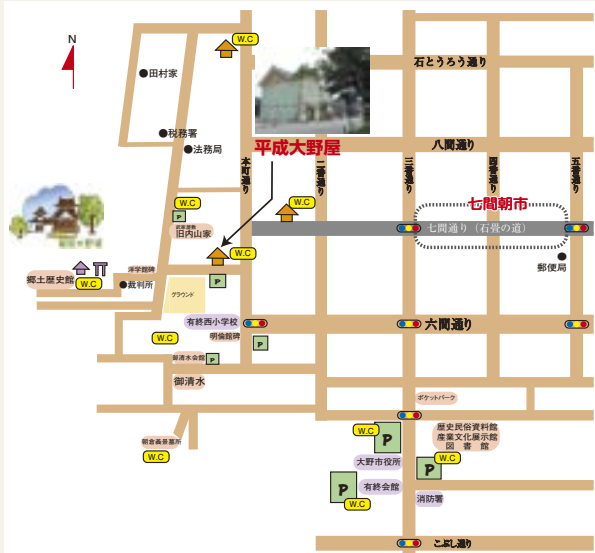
N

W.C

田村家

石とうろう通り

税務署

法務局

八間通り

平成大野屋

本町通り

二番通り

三番通り

四番通り

五番通り

W.C

七間朝市

P

武家屋敷

旧内山家

七間通り（石畳の道）

W.C

郷土歴史館

W.C

洋学館跡

裁判所

郵便局

グラウンド

有終西小学校

六間通り

明倫館跡

W.C

P

御清水会館

P

御清水

ポケットパーク

W.C

P

歴史民俗資料館

産業文化展示館

図書館

朝倉義景墓所

W.C

大野市役所

P

W.C

P

有終会館

消防署

W.C

こぶし通り